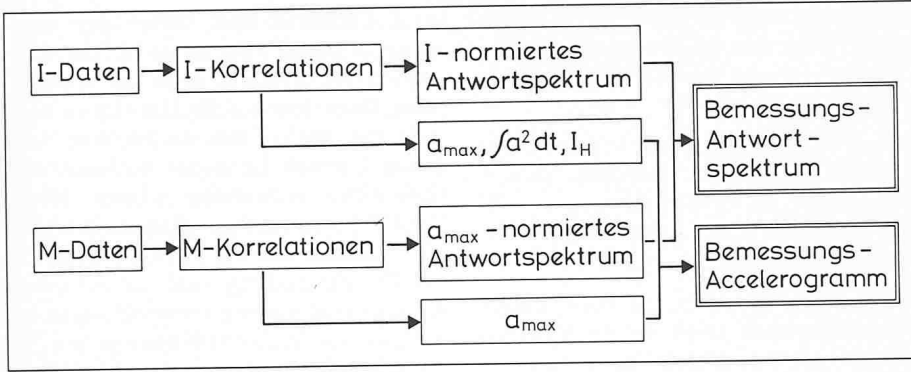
I-Daten

I-Korrelationen

I-normiertes Antwortspektrum

$a_{max}, \int a^2 dt, I_H$

Bemessungs-Antwort-spektrum

M-Daten

M-Korrelationen

$a_{max}$-normiertes Antwortspektrum

Bemessungs-Accelerogramm

$a_{max}$